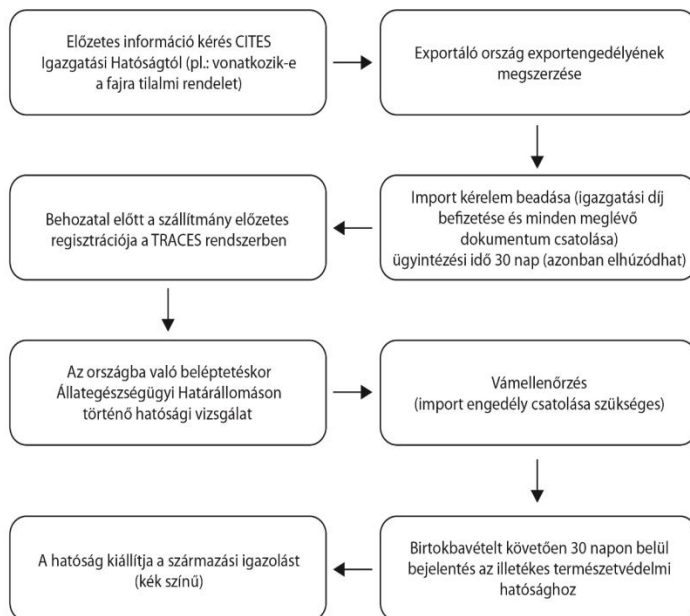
Előzetes információ kérés CITES Igazgatási Hatóságtól (pl.: vonatkozik-e a fajra tilalmi rendelet)

Exportáló ország exportengedélyének megszerzése

Import kérelem beadása (igazgatási díj befizetése és minden meglévő dokumentum csatolása) ügyintézési idő 30 nap (azonban elhúzódhat)

Behozatal előtt a szállítmány előzetes regisztrációja a TRACES rendszerben

Az országba való beléptetéskor Állategészségügyi Határállomáson történő hatósági vizsgálat

Vámellenőrzés (import engedély csatolása szükséges)

Birtokbavételt követően 30 napon belül bejelentés az illetékes természetvédelmi hatósághoz

A hatóság kiállítja a származási igazolást (kék színű)